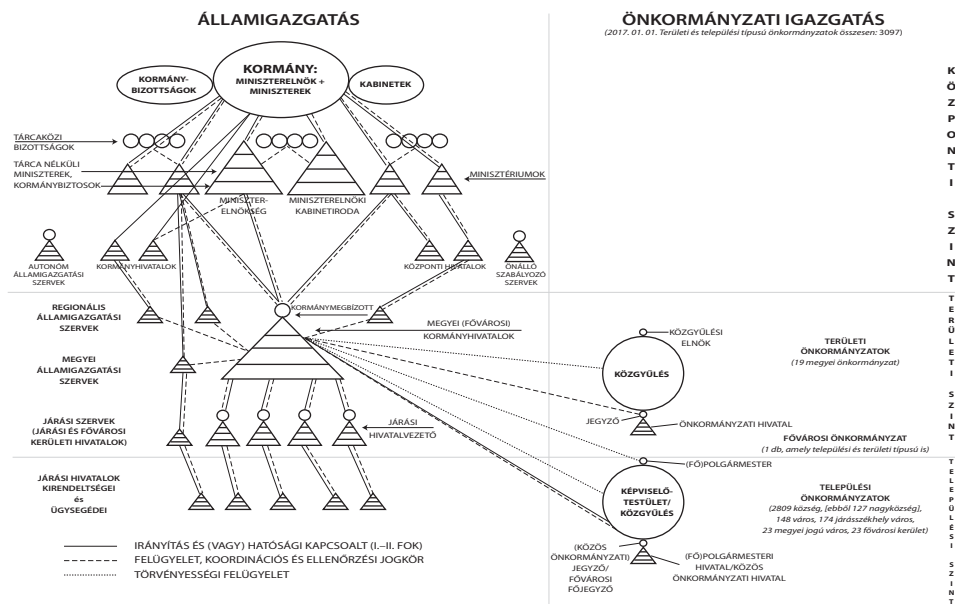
ÁLLAMIGAZGATÁS

ÖNKORMÁNYZATI IGAZGATÁS
(2017. 01. 01. Területi és települési típusú önkormányzatok összesen: 3097)

KÖZPONTI SZINT

KORMÁNY-BIZOTTSÁGOK

KORMÁNY: MINISZTERELNÖK + MINISZTEREK

KABINETEK

TÁRCAKÖZI BIZOTTSÁGOK

TÁRCA NÉLKÜLI MINISZTEREK, KORMÁNYBIZTOSOK

MINISZTÉRIUMOK

MINISZTER-ELNÖKSÉG

MINISZTERELNÖKI KABINETIRODA

AUTONÓM ÁLLAMIGAZGATÁSI SZERVEK

KORMÁNYHIVATALOK

KÖZPONTI HIVATALOK

ÖNÁLLÓ SZABÁLYOZÓ SZERVEK

TERÜLETI SZINT

REGIONÁLIS ÁLLAMIGAZGATÁSI SZERVEK

KORMÁNYMEGBÍZOTT

MEGYEI (FŐVÁROSI) KORMÁNYHIVATALOK

MEGYEI ÁLLAMIGAZGATÁSI SZERVEK

KÖZGYŰLÉSI ELNÖK

KÖZGYŰLÉS

TERÜLETI ÖNKORMÁNYZATOK
(19 megyei önkormányzat)

JÁRÁSI SZERVEK (JÁRÁSI ÉS FŐVÁROSI KERÜLETI HIVATALOK)

JÁRÁSI HIVATALVEZETŐ

JEGYZŐ

ÖNKORMÁNYZATI HIVATAL

FŐVÁROSI ÖNKORMÁNYZAT
(1 db, amely települési és területi típusú is)

TELEPÜLÉSI SZINT

JÁRÁSI HIVATALOK KIRENDELTSÉGEI és ÜGYSEGÉDEI

(FŐ)POLGÁRMESTER

KÉPVISELŐ-TESTÜLET/ KÖZGYŰLÉS

TELEPÜLÉSI ÖNKORMÁNYZATOK
(2809 község, [ebből 127 nagyközség], 148 város, 174 járásszékhely város, 23 megyei jogú város, 23 fővárosi kerület)

(KÖZÖS ÖNKORMÁNYZATI) JEGYZŐ/ FŐVÁROSI FŐJEGYZŐ

(FŐ)POLGÁRMESTERI HIVATAL/KÖZÖS ÖNKORMÁNYZATI HIVATAL

IRÁNYÍTÁS ÉS (VAGY) HATÓSÁGI KAPCSOALT (I.–II. FOK)
FELÜGYELET, KOORDINÁCIÓS ÉS ELLENŐRZÉSI JOGKÖR
TÖRVÉNYESSÉGI FELÜGYELET